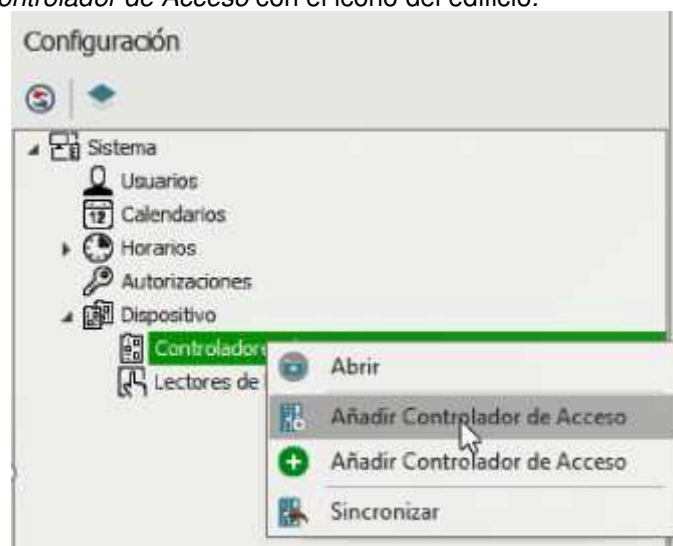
ontrolador de Acceso con el icono del edificio.

Configuración

Sistema
Usuarios
12 Calendarios
Horarios
Autorizaciones
Dispositivo
Controladore
Lectores de

Abrir
Añadir Controlador de Acceso
Añadir Controlador de Acceso
Sincronizar